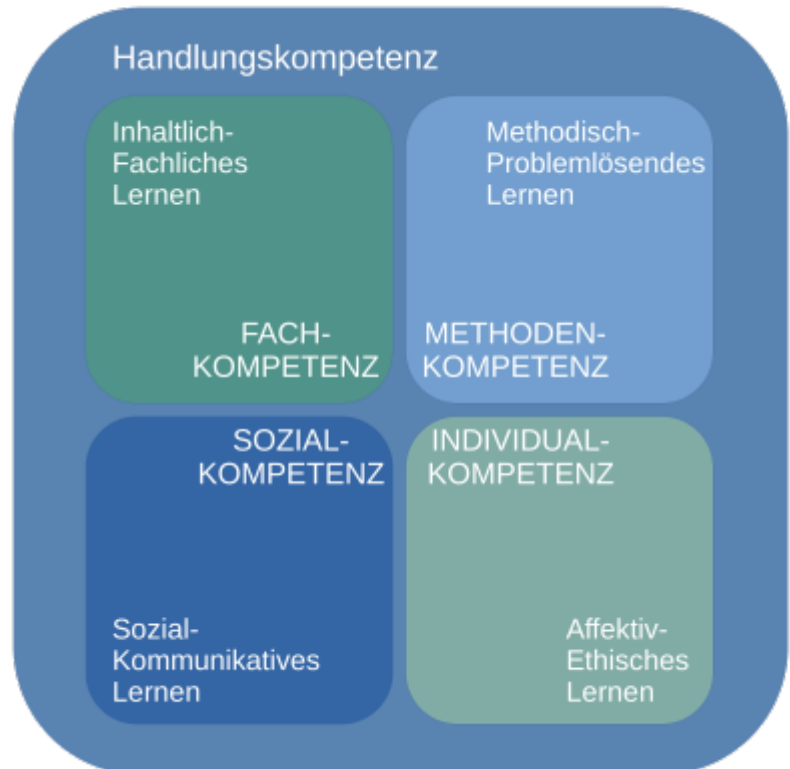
Handlungskompetenz

Inhaltlich-Fachliches Lernen

FACH-KOMPETENZ

Methodisch-Problemlösendes Lernen

METHODEN-KOMPETENZ

SOZIAL-KOMPETENZ

Sozial-Kommunikatives Lernen

INDIVIDUAL-KOMPETENZ

Affektiv-Ethisches Lernen